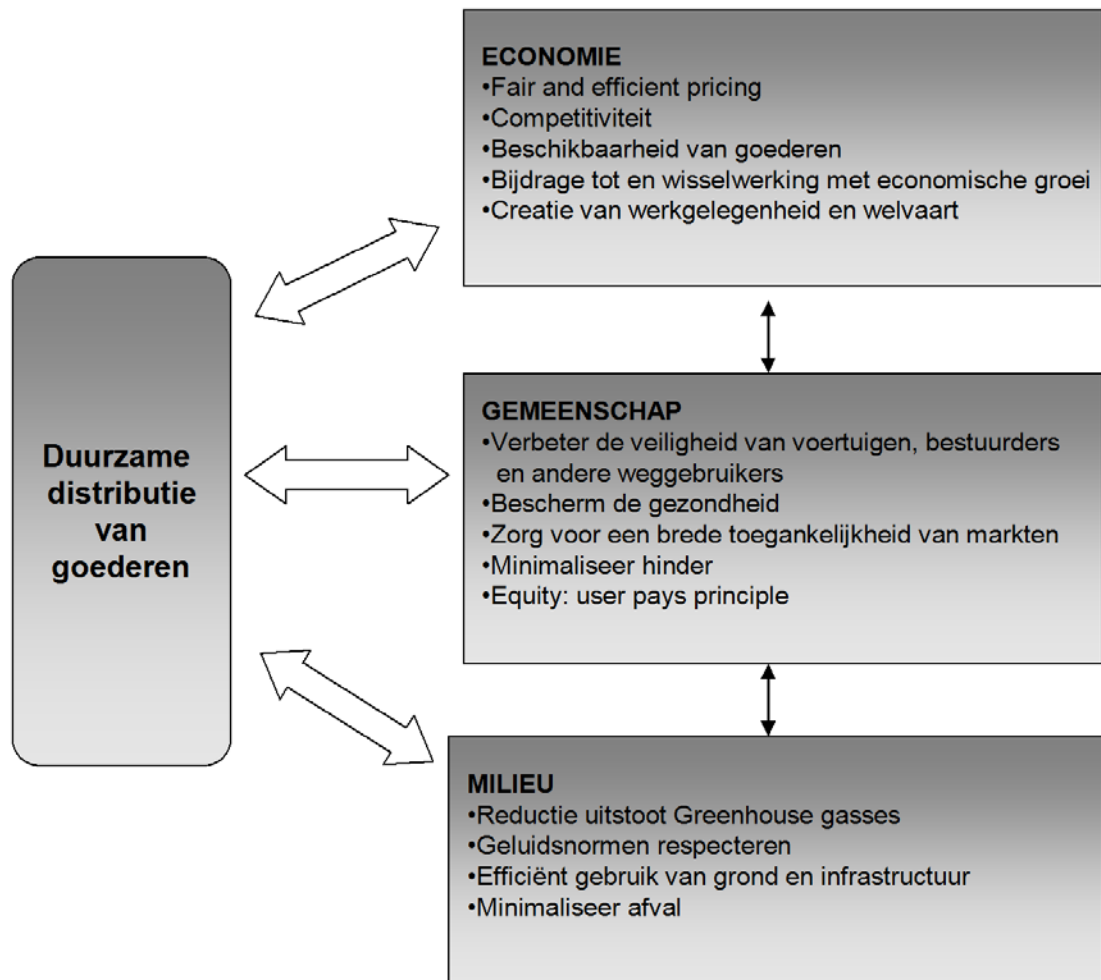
Duurzame distributie van goederen

ECONOMIE
•Fair and efficient pricing
•Competitiviteit
•Beschikbaarheid van goederen
•Bijdrage tot en wisselwerking met economische groei
•Creatie van werkgelegenheid en welvaart

GEMEENSCHAP
•Verbeter de veiligheid van voertuigen, bestuurders en andere weggebruikers
•Bescherm de gezondheid
•Zorg voor een brede toegankelijkheid van markten
•Minimaliseer hinder
•Equity: user pays principle

MILIEU
•Reductie uitstoot Greenhouse gasses
•Geluidsnormen respecteren
•Efficiënt gebruik van grond en infrastructuur
•Minimaliseer afval